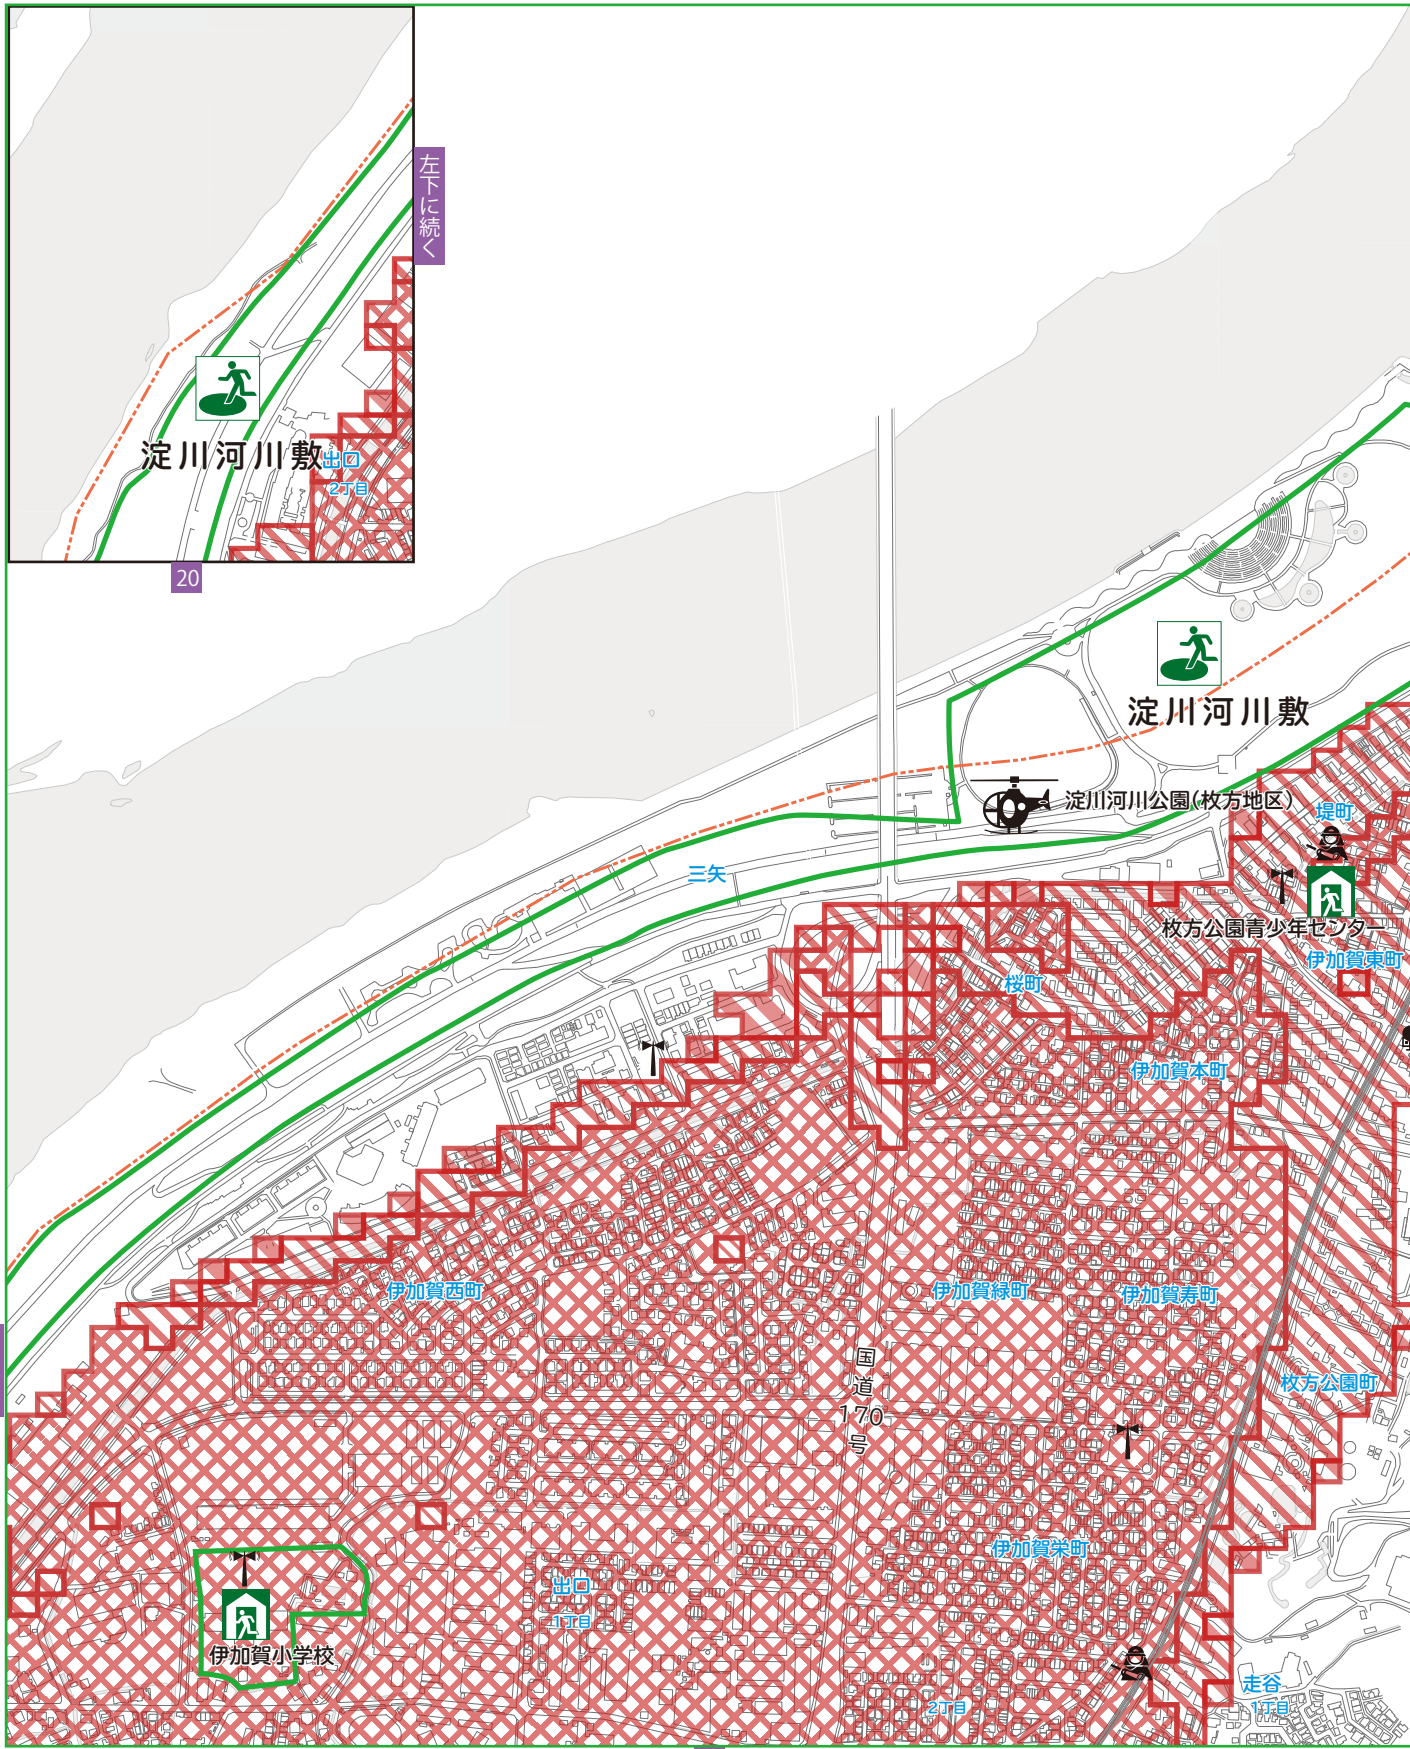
左下に続く

淀川河川敷
出口
2丁目

20

淀川河川敷

淀川河川公園(枚方地区)

堤町

三矢

枚方公園青少年センター

桜町

伊加賀東町

伊加賀本町

伊加賀西町

伊加賀緑町

伊加賀寿町

国道170号

枚方公園町

伊加賀栄町

出口
1丁目

伊加賀小学校

2丁目

走谷
1丁目